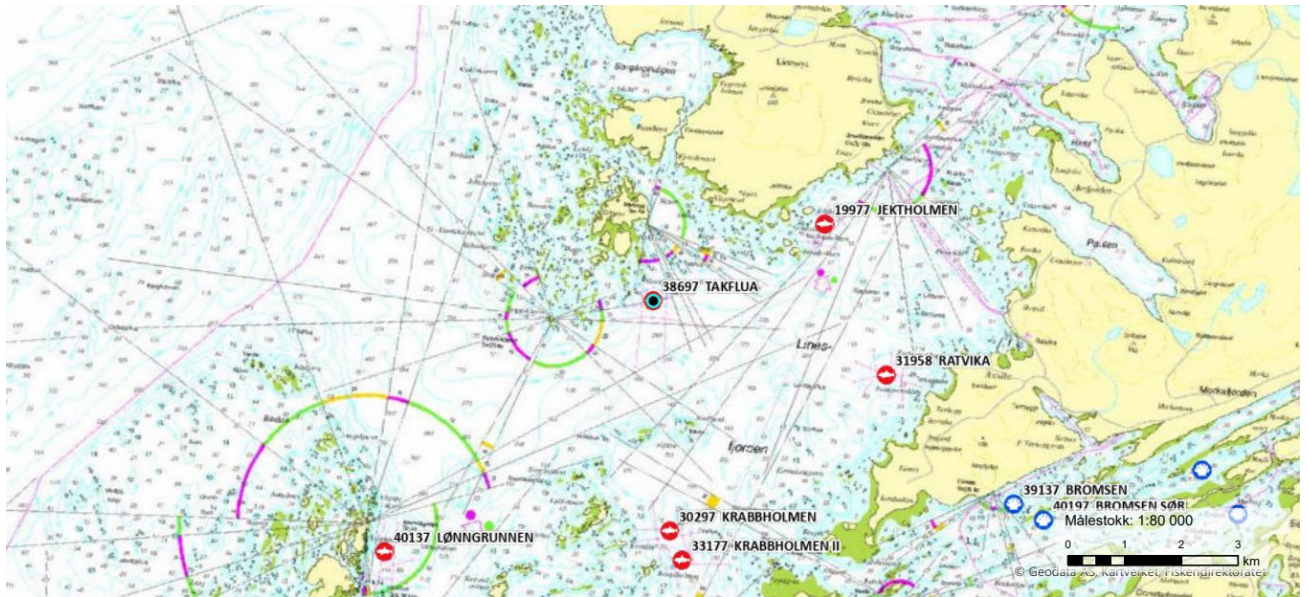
19977 JEKTHOLMEN
38697 TAKFLUA
31958 RATVIKA
Lines-
Frohavet
40137 LØNNGRUNNEN
30297 KRABBHOLMEN
33177 KRABBHOLMEN II
39137 BROMSEN
40197 BROMSEN SØR
Målestokk: 1:80 000
0 1 2 3 km
© Geodata AS, Kartverket, Fiskeridirektoratet